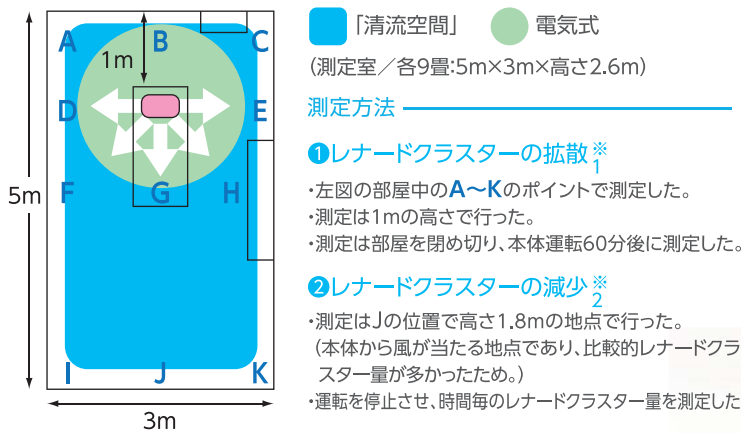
A B C
1m
D E
F G H
5m
I J K
3m

「清流空間」 電気式

（測定室／各9畳:5m×3m×高さ2.6m）

測定方法

❶レナードクラスターの拡散※1

・左図の部屋中のA〜Kのポイントで測定した。
・測定は1mの高さで行った。
・測定は部屋を閉め切り、本体運転60分後に測定した。

❷レナードクラスターの減少※2

・測定はJの位置で高さ1.8mの地点で行った。（本体から風が当たる地点であり、比較的レナードクラスター量が多かったため。）
・運転を停止させ、時間毎のレナードクラスター量を測定した